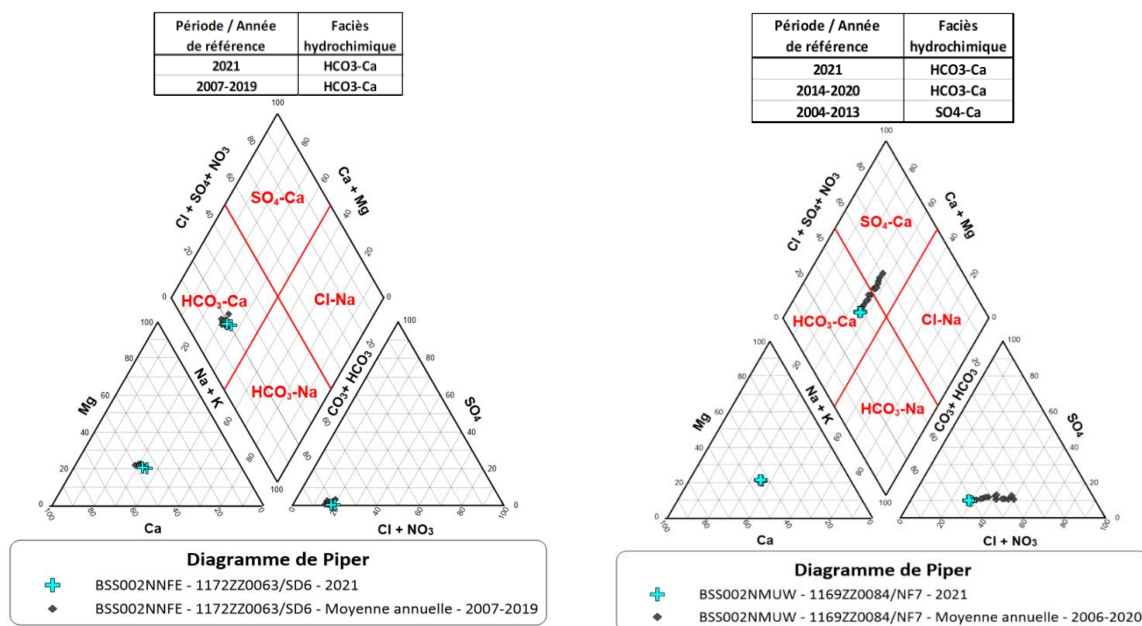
| Période / Année de référence | Faciès hydrochimique |
|---|---|
| 2021 | HCO3-Ca |
| 2007-2019 | HCO3-Ca |

Cl + SO4+ NO3
Ca + Mg
SO$_4$-Ca
HCO$_3$-Ca
Cl-Na
HCO$_3$-Na
Na + K
CO$_3$+ HCO$_3$
Mg
SO$_4$
Ca
Cl + NO$_3$
100 80 60 40 20 0

Diagramme de Piper
BSS002NNFE - 1172ZZ0063/SD6 - 2021
BSS002NNFE - 1172ZZ0063/SD6 - Moyenne annuelle - 2007-2019

| Période / Année de référence | Faciès hydrochimique |
|---|---|
| 2021 | HCO3-Ca |
| 2014-2020 | HCO3-Ca |
| 2004-2013 | SO4-Ca |

Cl + SO4+ NO3
Ca + Mg
SO$_4$-Ca
HCO$_3$-Ca
Cl-Na
HCO$_3$-Na
Na + K
CO$_3$+ HCO$_3$
Mg
SO$_4$
Ca
Cl + NO$_3$
100 80 60 40 20 0

Diagramme de Piper
BSS002NMUW - 1169ZZ0084/NF7 - 2021
BSS002NMUW - 1169ZZ0084/NF7 - Moyenne annuelle - 2006-2020